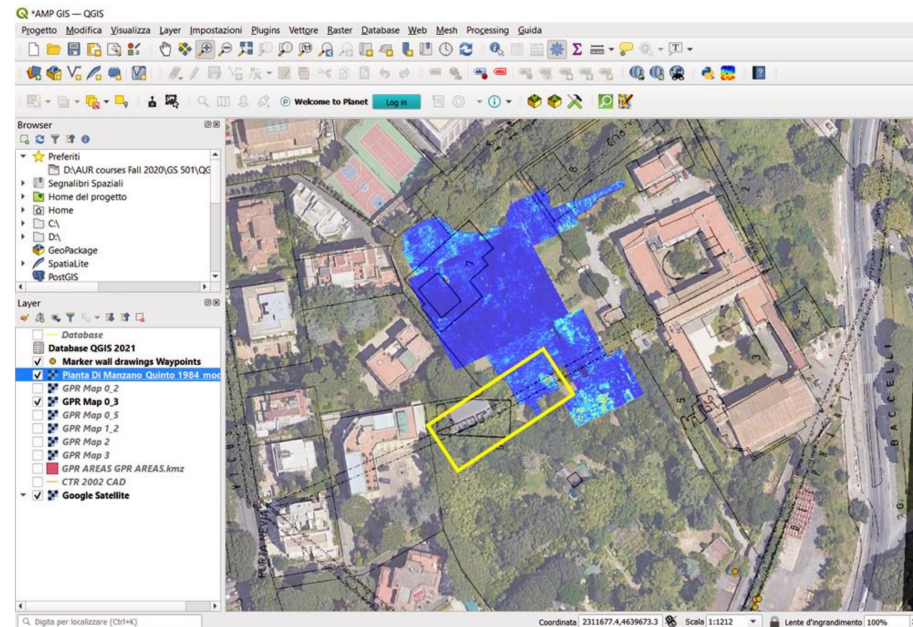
*AMP GIS — QGIS

Progetto Modifica Visualizza Layer Impostazioni Plugins Vettore Raster Database Web Mesh Processing Guida

Welcome to Planet Log in

Browser

Preferiti
D:\AUR courses Fall 2020\GS 501\QG
Segnalibri Spaziali
Home del progetto
Home
C:\
D:\
GeoPackage
SpatiaLite
PostGIS

Layer

Database
Database QGIS 2021
Marker wall drawings Waypoints
Pianta Di Manzano Quinto 1984 mod
GPR Map 0_2
GPR Map 0_3
GPR Map 0_5
GPR Map 1_2
GPR Map 2
GPR Map 3
GPR AREAS GPR AREAS.kmz
CTR 2002 CAD
Google Satellite

BACCELLI

Digita per localizzare (Ctrl+K)

Coordinata 2311677.4,4639673.3 Scala 1:1212 Lente d'ingrandimento 100%